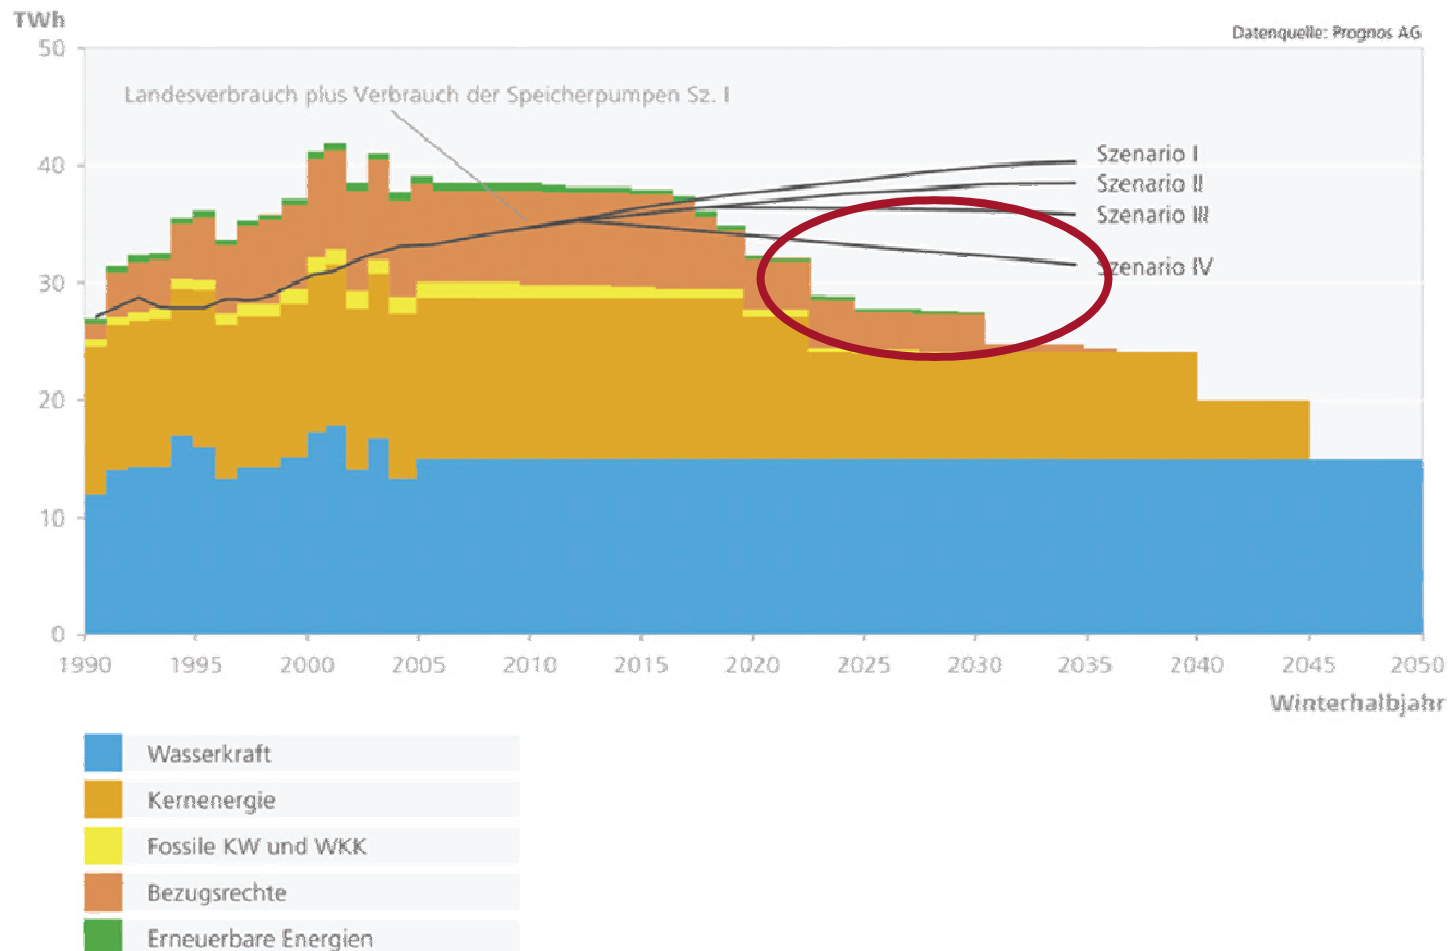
TWh

Datenquelle: Prognos AG

50
40
30
20
10
0

Landesverbrauch plus Verbrauch der Speicherpumpen Sz. I

Szenario I
Szenario II
Szenario III
Szenario IV

1990 1995 2000 2005 2010 2015 2020 2025 2030 2035 2040 2045 2050

Winterhalbjahr

Wasserkraft
Kernenergie
Fossile KW und WKK
Bezugsrechte
Erneuerbare Energien